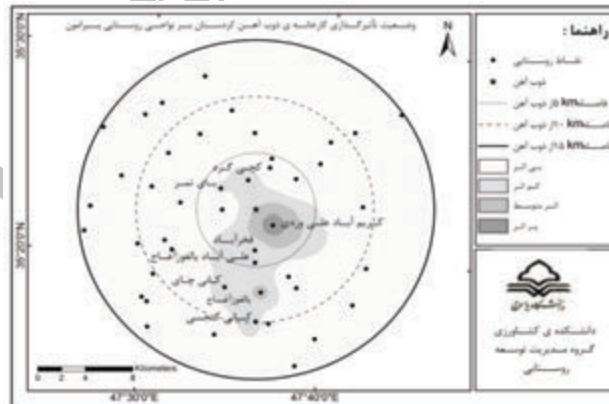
وضعیت تاثیرگذاری کارخانه ی ذوب آهن کردستان بر نواحی روستایی پیرامون

N

راهنما :

نقاط روستایی

ذوب آهن

فاصله km از ذوب آهن

فاصله ۱۰ km از ذوب آهن

فاصله km از ذوب آهن

بی اثر

کم اثر

اثر متوسط

پر اثر

دانشگاه

دانشکده ی کشاورزی گروه مدیریت توسعه روستایی

35°20'N

35°20'N

47°30'0"E

47°40'0"E

0 2 4 8 Kilometers

گنجی کرم

بدای نمبر

گزیدم آباد علی پناه

قهرآباد

علی آباد بالغ

کیلی چنای

بالغ

کیلانی گمشی